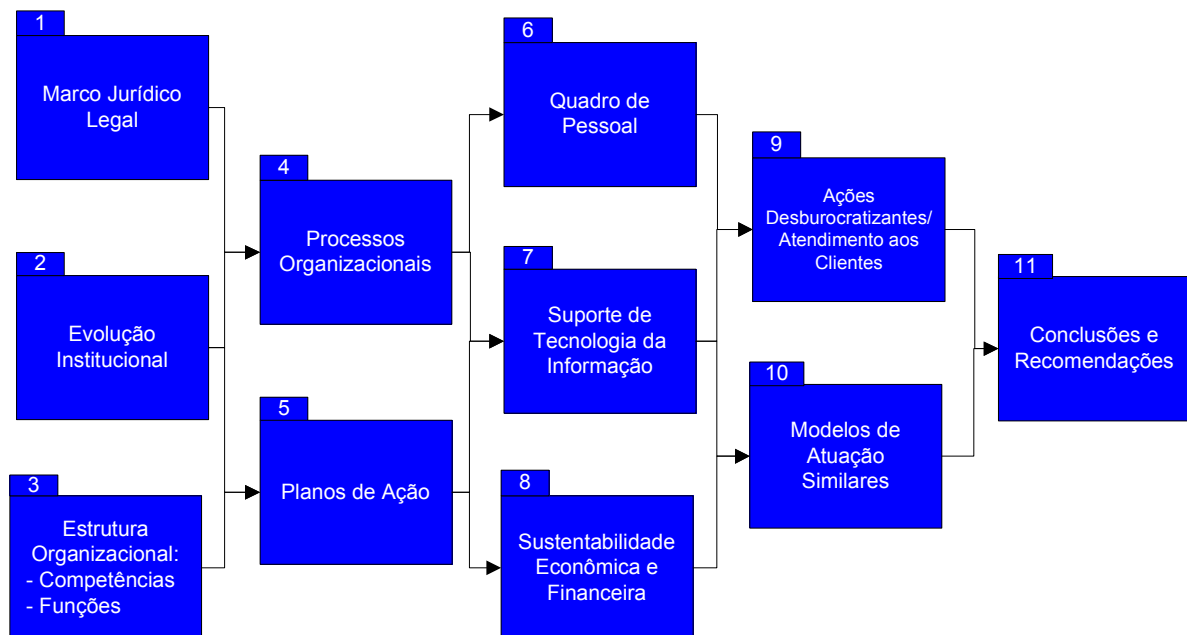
1
Marco Jurídico Legal

2
Evolução Institucional

3
Estrutura Organizacional:
- Competências
- Funções

4
Processos Organizacionais

5
Planos de Ação

6
Quadro de Pessoal

7
Suporte de Tecnologia da Informação

8
Sustentabilidade Econômica e Financeira

9
Ações Desburocratizantes/ Atendimento aos Clientes

10
Modelos de Atuação Similares

11
Conclusões e Recomendações